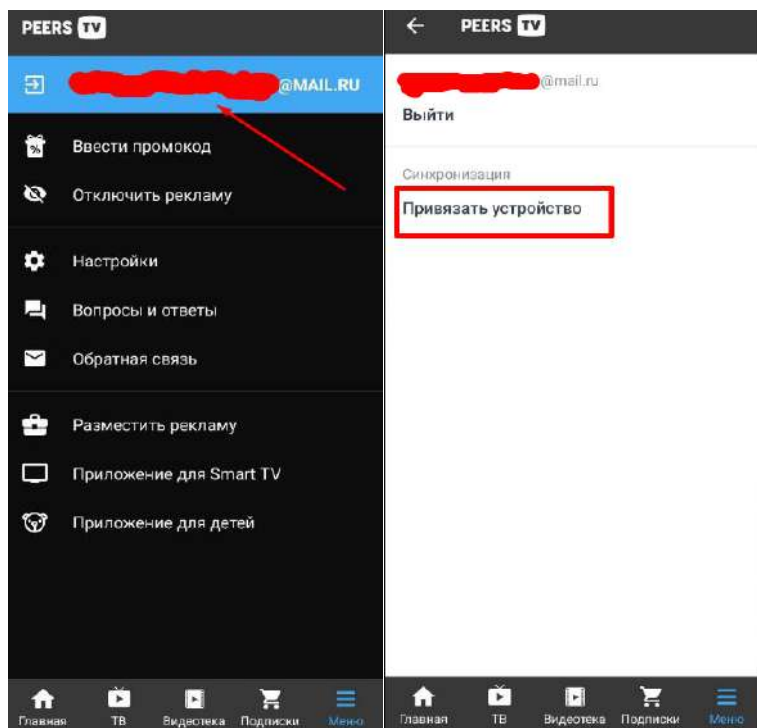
PEERS TV

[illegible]@MAIL.RU

Ввести промокод

Отключить рекламу

Настройки

Вопросы и ответы

Обратная связь

Разместить рекламу

Приложение для Smart TV

Приложение для детей

Главная ТВ Видеотека Подписки Меню

PEERS TV

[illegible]@mail.ru

Выйти

Синхронизация

Привязать устройство

Главная ТВ Видеотека Подписки Меню